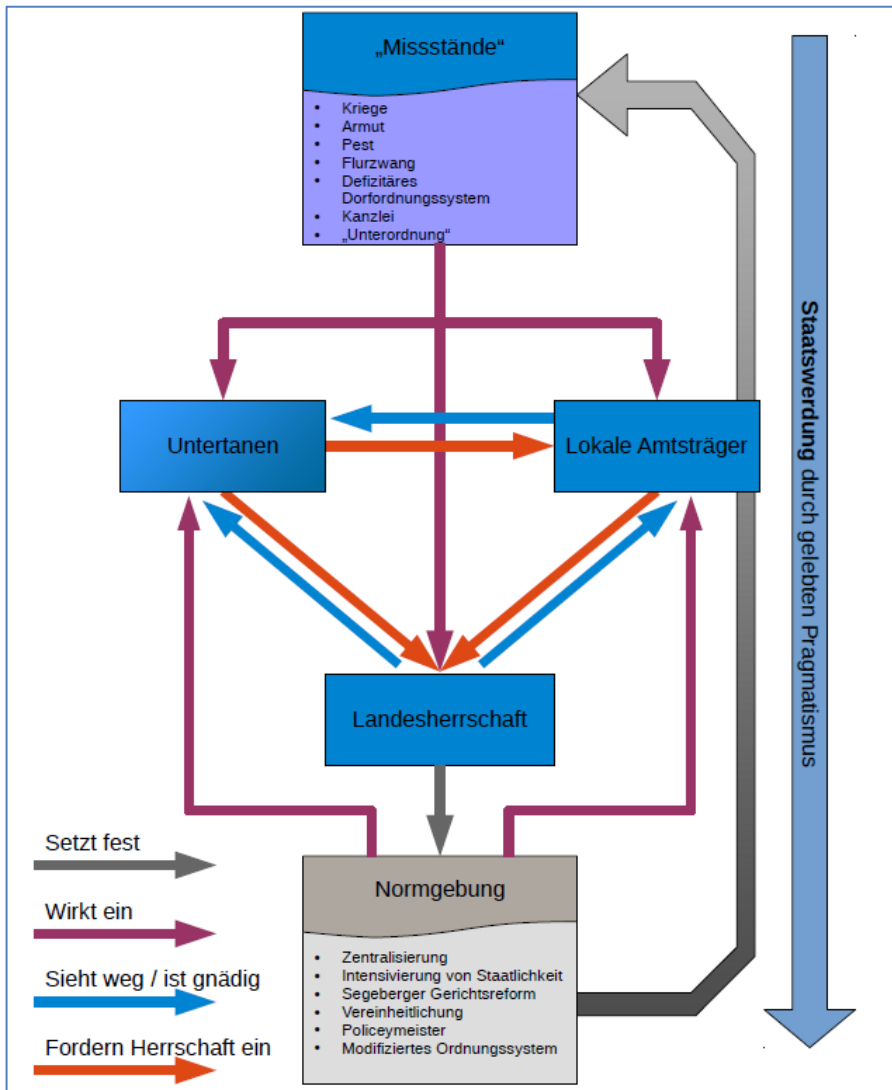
„Missstände“

- Kriege
- Armut
- Pest
- Flurzwang
- Defizitäres Dorfordnungssystem
- Kanzlei
- „Unterordnung“

Untertanen

Lokale Amtsträger

Landesherrschaft

Normgebung

- Zentralisierung
- Intensivierung von Staatlichkeit
- Segeberger Gerichtsreform
- Vereinheitlichung
- Policeymeister
- Modifiziertes Ordnungssystem

Staatswerdung durch gelebten Pragmatismus

Setzt fest

Wirkt ein

Sieht weg / ist gnädig

Fordern Herrschaft ein